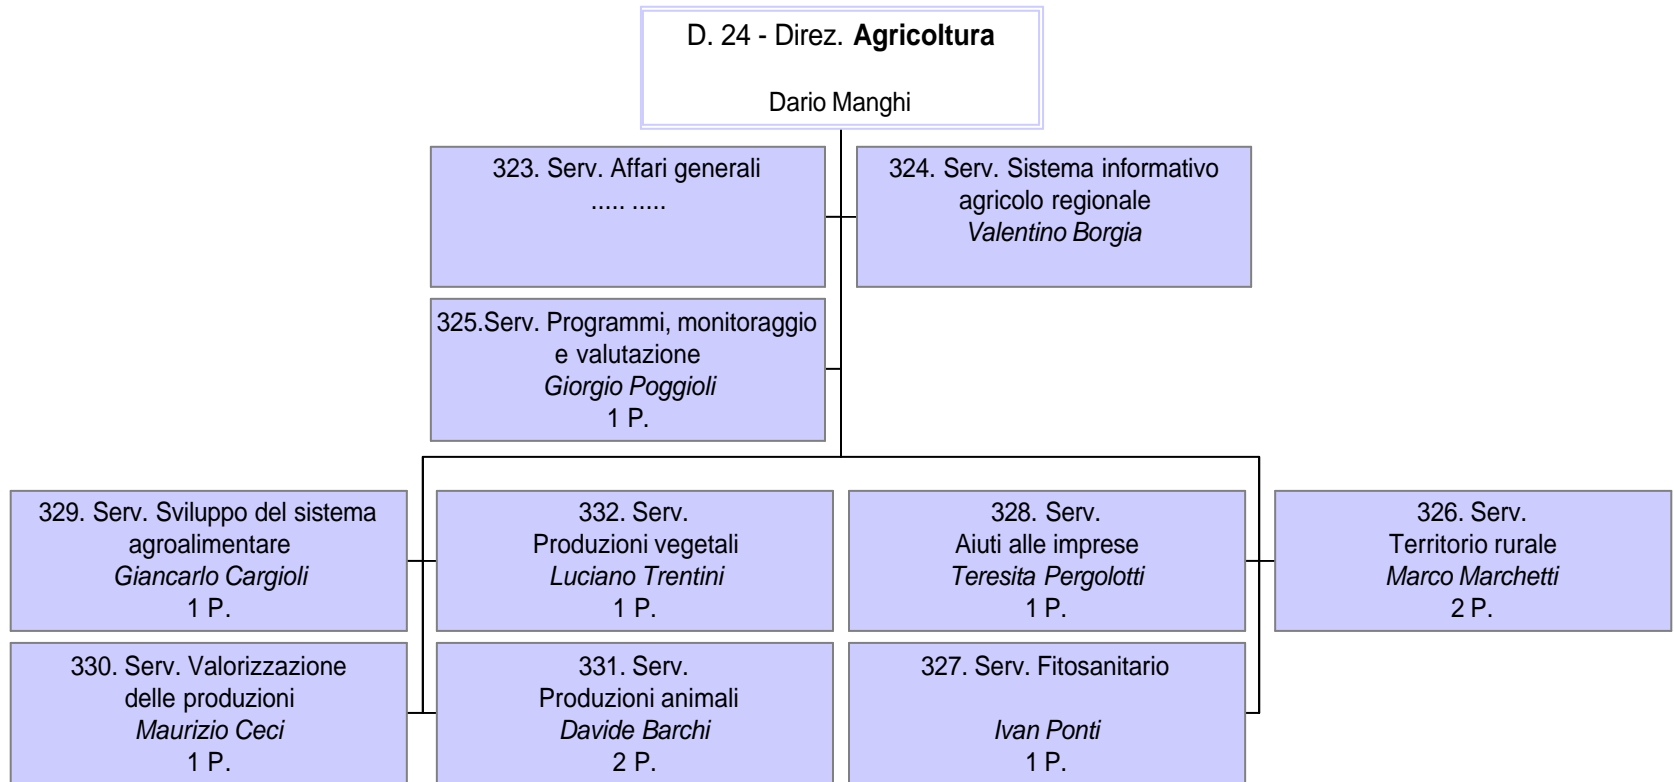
D. 24 - Direz. **Agricoltura**

Dario Manghi

323. Serv. Affari generali
..... .....

324. Serv. Sistema informativo agricolo regionale
*Valentino Borgia*

325.Serv. Programmi, monitoraggio e valutazione
*Giorgio Poggioli*
1 P.

329. Serv. Sviluppo del sistema agroalimentare
*Giancarlo Cargioli*
1 P.

332. Serv. Produzioni vegetali
*Luciano Trentini*
1 P.

328. Serv. Aiuti alle imprese
*Teresita Pergolotti*
1 P.

326. Serv. Territorio rurale
*Marco Marchetti*
2 P.

330. Serv. Valorizzazione delle produzioni
*Maurizio Ceci*
1 P.

331. Serv. Produzioni animali
*Davide Barchi*
2 P.

327. Serv. Fitosanitario

*Ivan Ponti*
1 P.